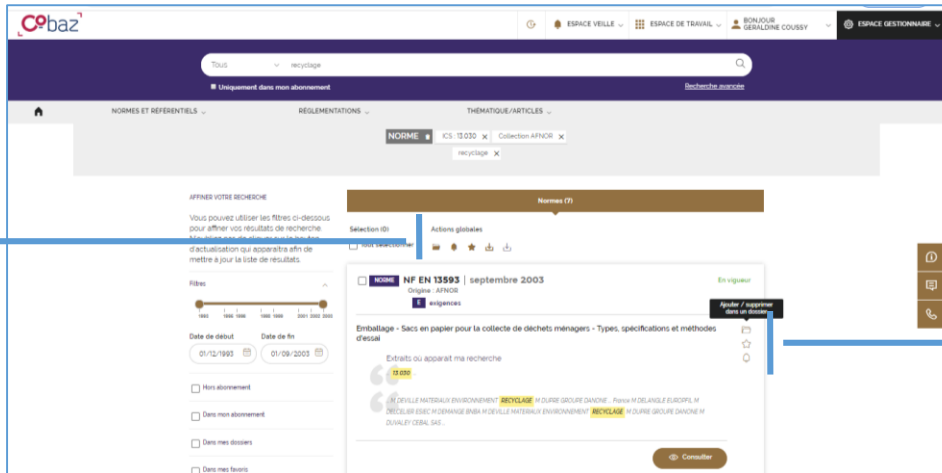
Cobaz

ESPACE VEILLE
ESPACE DE TRAVAIL
BONJOUR GERALDINE COUSSY
ESPACE GESTIONNAIRE

Tous
recyclage
Uniquement dans mon abonnement
Recherche avancée

NORMES ET RÉFÉRENTIELS
RÉGLEMENTATIONS
THÉMATIQUE/ARTICLES

NORME
ICS : 13.030 ×
Collection AFNOR ×
recyclage ×

AFFINER VOTRE RECHERCHE

Vous pouvez utiliser les filtres ci-dessous pour affiner vos résultats de recherche. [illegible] d'actualisation qui apparaîtra afin de mettre à jour la liste de résultats.

Filtres

1993 1995 1996 1998 1999 2001 2002 2003

Date de début
01/12/1993
Date de fin
01/09/2003

Hors abonnement
Dans mon abonnement
Dans mes dossiers
Dans mes favoris

Normes (7)

Sélection (0)
Tout sélectionner
Actions globales

NORME NF EN 13593 | septembre 2003
En vigueur
Origine : AFNOR
E exigences

Ajouter / supprimer dans un dossier

Emballage - Sacs en papier pour la collecte de déchets ménagers - Types, spécifications et méthodes d'essai

Extraits où apparaît ma recherche
13.030

M DEVILLE MATERIAUX ENVIRONNEMENT RECYCLAGE M DUPRE GROUPE DANONE ... France M DELANGLE EUROPFIL M DECELIER ESIEC M DEMANGE BNBA M DEVILLE MATERIAUX ENVIRONNEMENT RECYCLAGE M DUPRE GROUPE DANONE M DUVALEY CEBAL SAS ...

Consulter